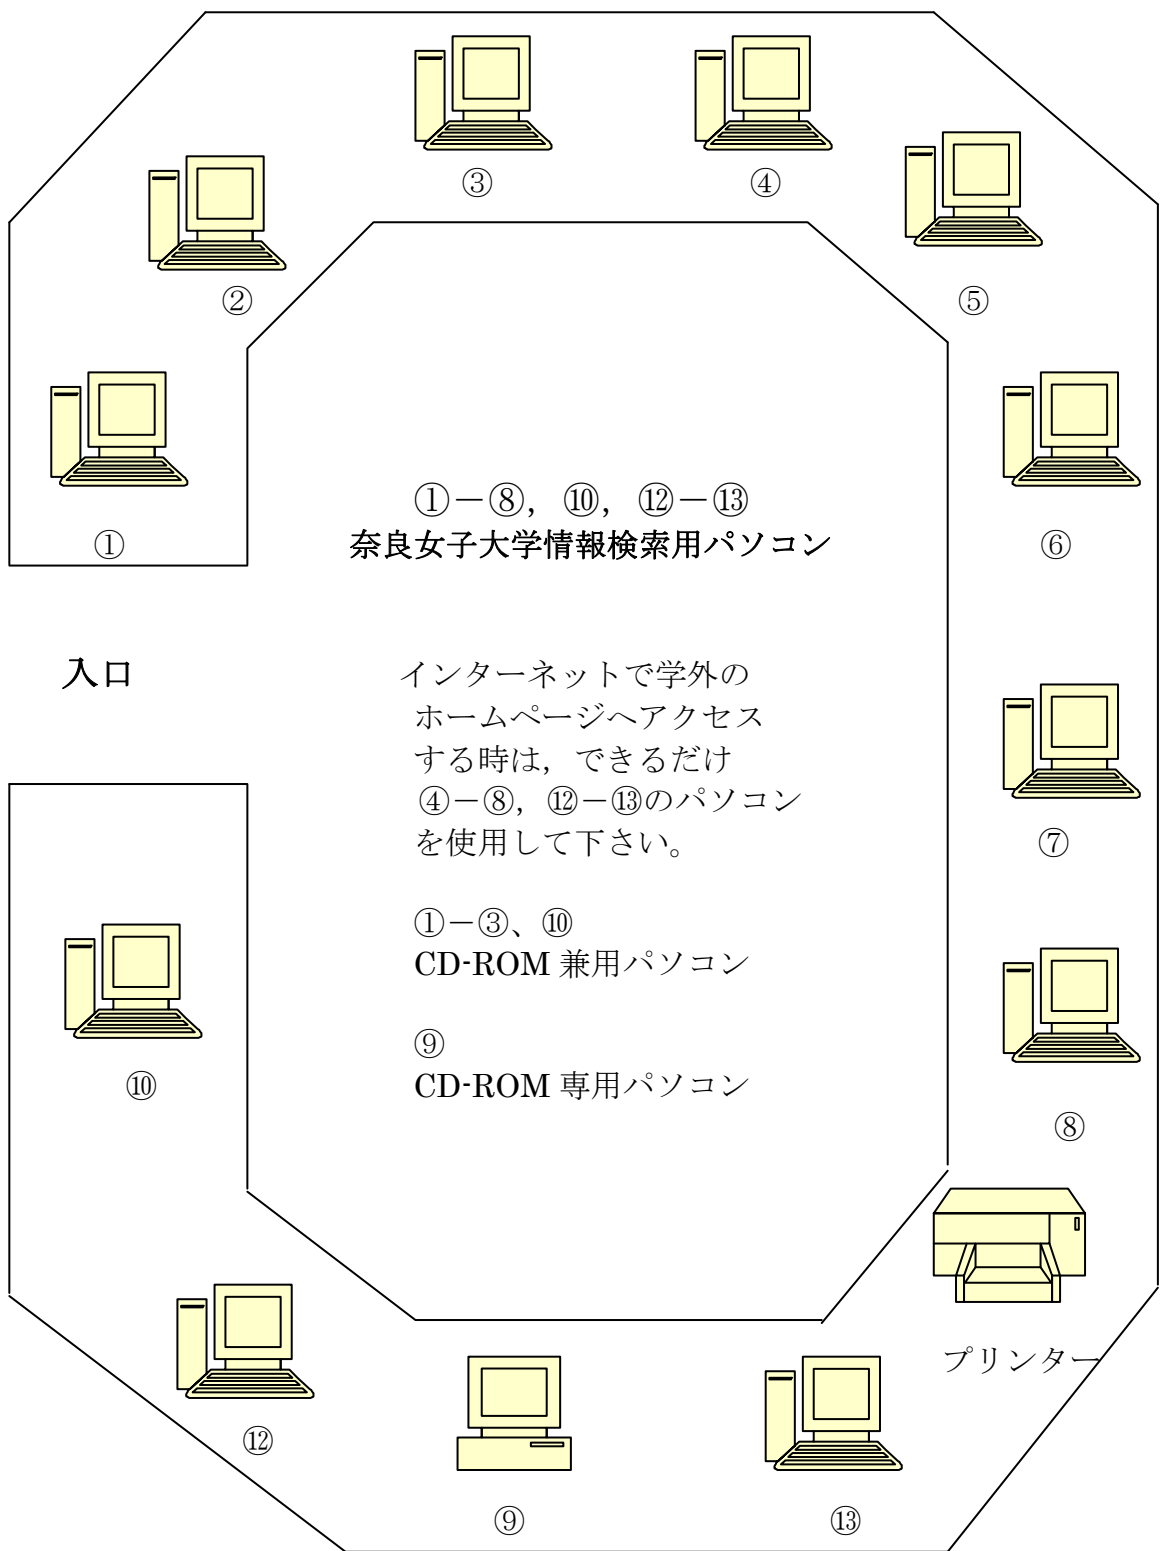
③ ④

②

⑤

①

①－⑧，⑩，⑫－⑬
奈良女子大学情報検索用パソコン

⑥

入口

インターネットで学外のホームページへアクセスする時は，できるだけ④－⑧，⑫－⑬のパソコンを使用して下さい。

⑦

①－③、⑩
CD-ROM 兼用パソコン

⑨
CD-ROM 専用パソコン

⑩

⑧

プリンター

⑫

⑨

⑬